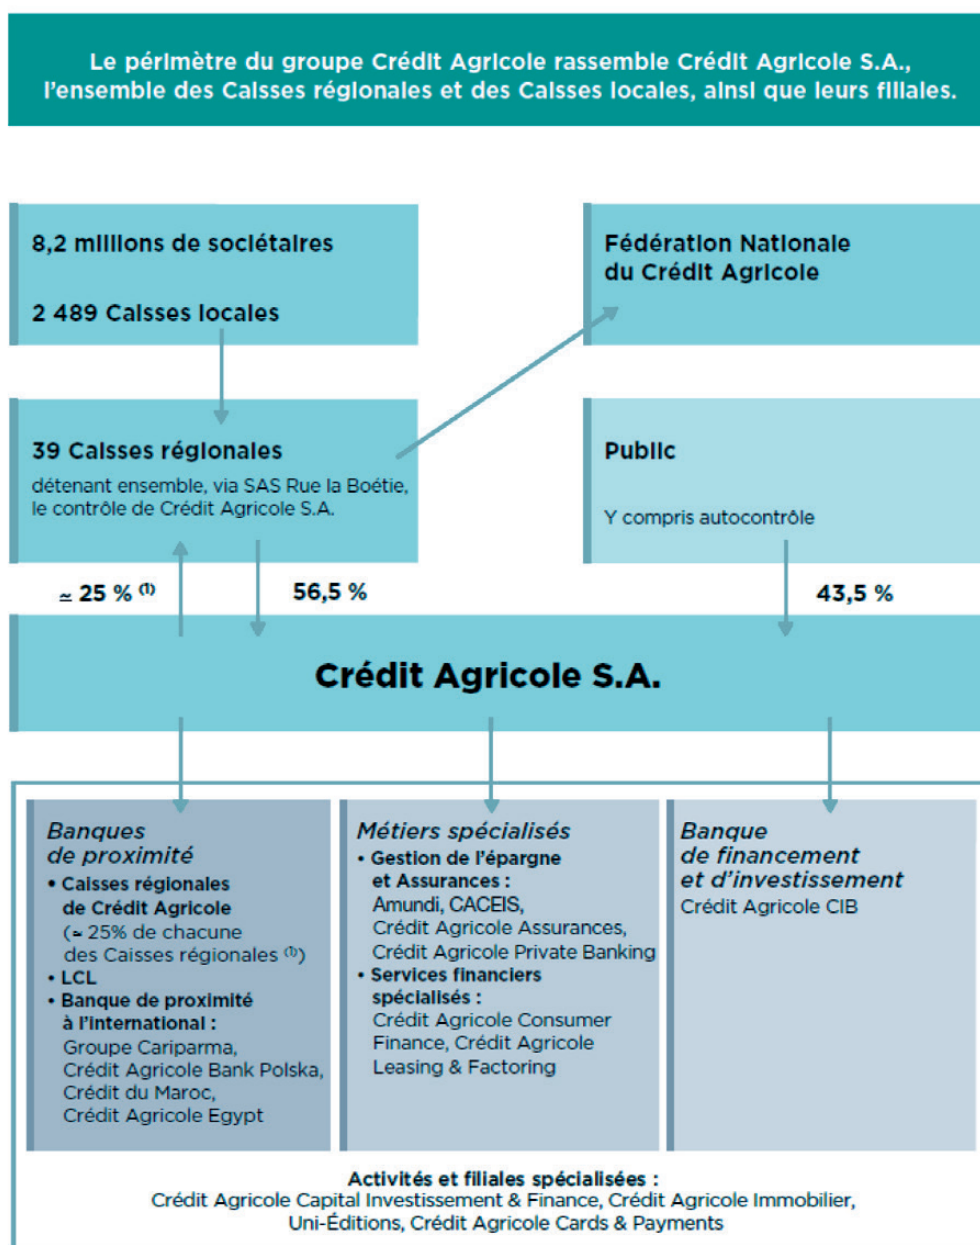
Le périmètre du groupe Crédit Agricole rassemble Crédit Agricole S.A., l'ensemble des Caisses régionales et des Caisses locales, ainsi que leurs filiales.

8,2 millions de sociétaires

2 489 Caisses locales

Fédération Nationale du Crédit Agricole

39 Caisses régionales

détenant ensemble, via SAS Rue la Boétie, le contrôle de Crédit Agricole S.A.

Public

Y compris autocontrôle

≃ 25 % $^{(1)}$

56,5 %

43,5 %

Crédit Agricole S.A.

Banques de proximité

• Caisses régionales de Crédit Agricole (≃ 25% de chacune des Caisses régionales $^{(1)}$)
• LCL
• Banque de proximité à l'international : Groupe Cariparma, Crédit Agricole Bank Polska, Crédit du Maroc, Crédit Agricole Egypt

Métiers spécialisés

• Gestion de l'épargne et Assurances : Amundi, CACEIS, Crédit Agricole Assurances, Crédit Agricole Private Banking
• Services financiers spécialisés : Crédit Agricole Consumer Finance, Crédit Agricole Leasing & Factoring

Banque de financement et d'investissement

Crédit Agricole CIB

Activités et filiales spécialisées :
Crédit Agricole Capital Investissement & Finance, Crédit Agricole Immobilier, Uni-Éditions, Crédit Agricole Cards & Payments